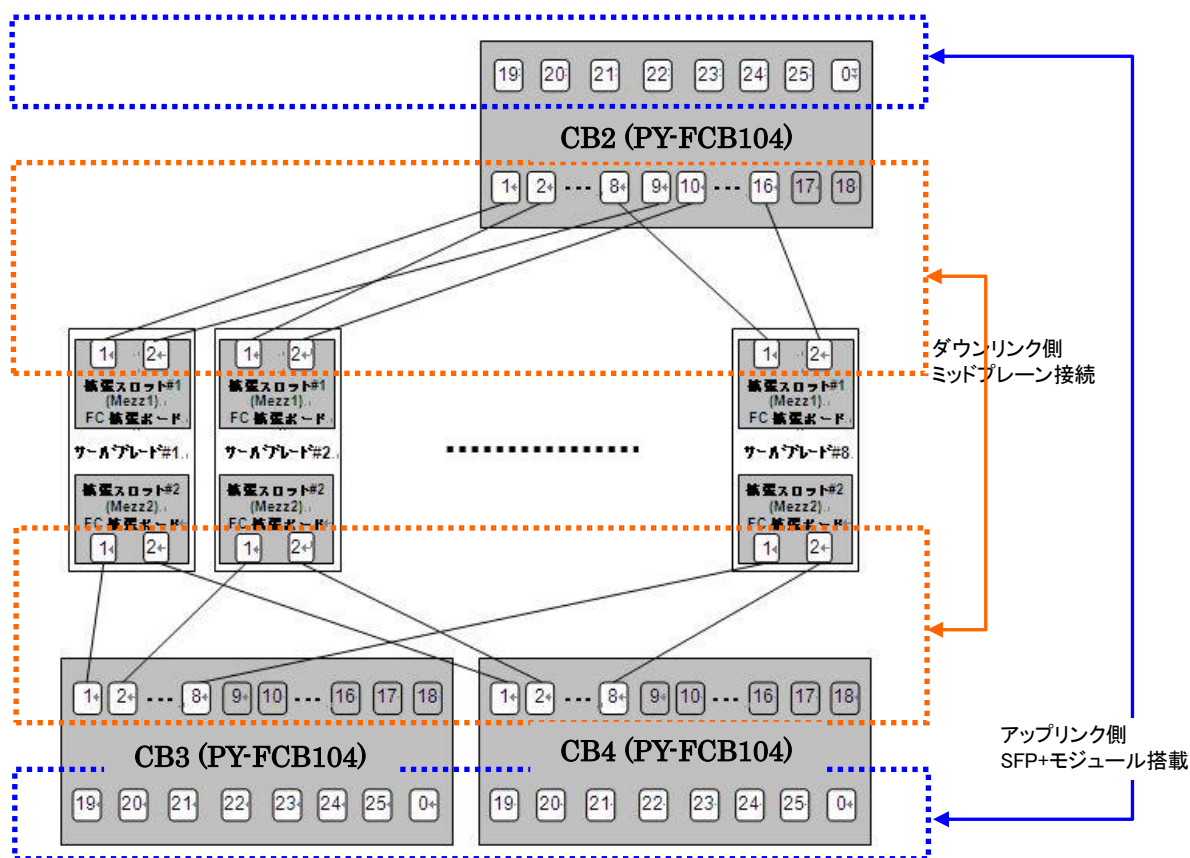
19 20 21 22 23 24 25 0

CB2 (PY-FCB104)

1 2 ··· 8 9 10 ··· 16 17 18

1 2
拡張スロット#1 (Mezz1) FC拡張ボード
サーバブレード#1
拡張スロット#2 (Mezz2) FC拡張ボード
1 2

1 2
拡張スロット#1 (Mezz1) FC拡張ボード
サーバブレード#2
拡張スロット#2 (Mezz2) FC拡張ボード
1 2

1 2
拡張スロット#1 (Mezz1) FC拡張ボード
サーバブレード#8
拡張スロット#2 (Mezz2) FC拡張ボード
1 2

ダウンリンク側
ミッドプレーン接続

1 2 ··· 8 9 10 ··· 16 17 18

CB3 (PY-FCB104)

19 20 21 22 23 24 25 0

1 2 ··· 8 9 10 ··· 16 17 18

CB4 (PY-FCB104)

19 20 21 22 23 24 25 0

アップリンク側
SFP+モジュール搭載